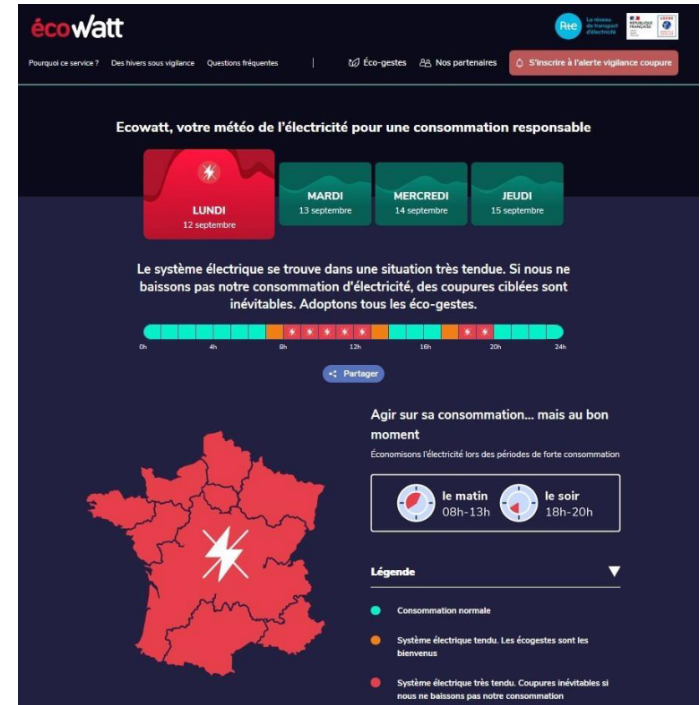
écowatt

Rte Le réseau de transport d'électricité

RÉPUBLIQUE FRANÇAISE

Pourquoi ce service ? Des hivers sous vigilance Questions fréquentes

Éco-gestes Nos partenaires S'inscrire à l'alerte vigilance coupure

Ecowatt, votre météo de l'électricité pour une consommation responsable

LUNDI
12 septembre

MARDI
13 septembre

MERCREDI
14 septembre

JEUDI
15 septembre

Le système électrique se trouve dans une situation très tendue. Si nous ne baissons pas notre consommation d'électricité, des coupures ciblées sont inévitables. Adoptons tous les éco-gestes.

0h 4h 8h 12h 16h 20h 24h

Partager

Agir sur sa consommation... mais au bon moment

Économisons l'électricité lors des périodes de forte consommation

le matin
08h-13h

le soir
18h-20h

Légende

Consommation normale

Système électrique tendu. Les écogestes sont les bienvenus

Système électrique très tendu. Coupures inévitables si nous ne baissons pas notre consommation